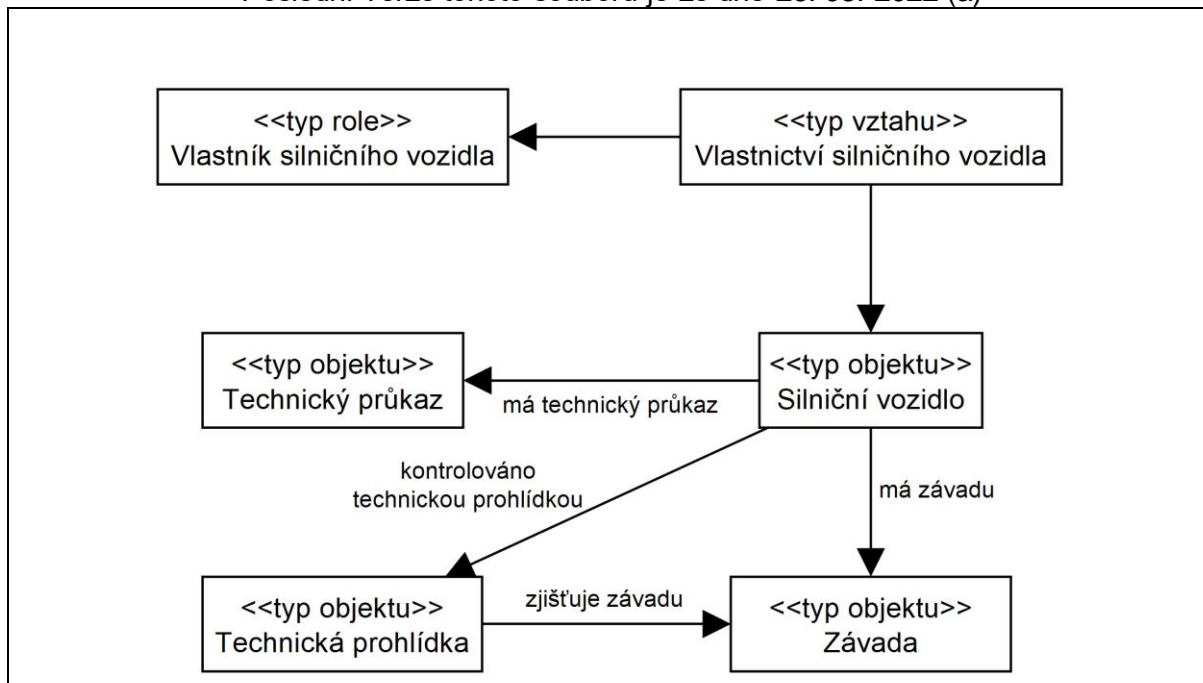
Poslední verze tohoto souboru je ze dne 20. 05. 2022 (a)

<<typ role>>
Vlastník silničního vozidla

<<typ vztahu>>
Vlastnictví silničního vozidla

<<typ objektu>>
Technický průkaz

má technický průkaz

<<typ objektu>>
Silniční vozidlo

kontrolováno technickou prohlídkou

má závadu

<<typ objektu>>
Technická prohlídka

zjišťuje závadu

<<typ objektu>>
Závada